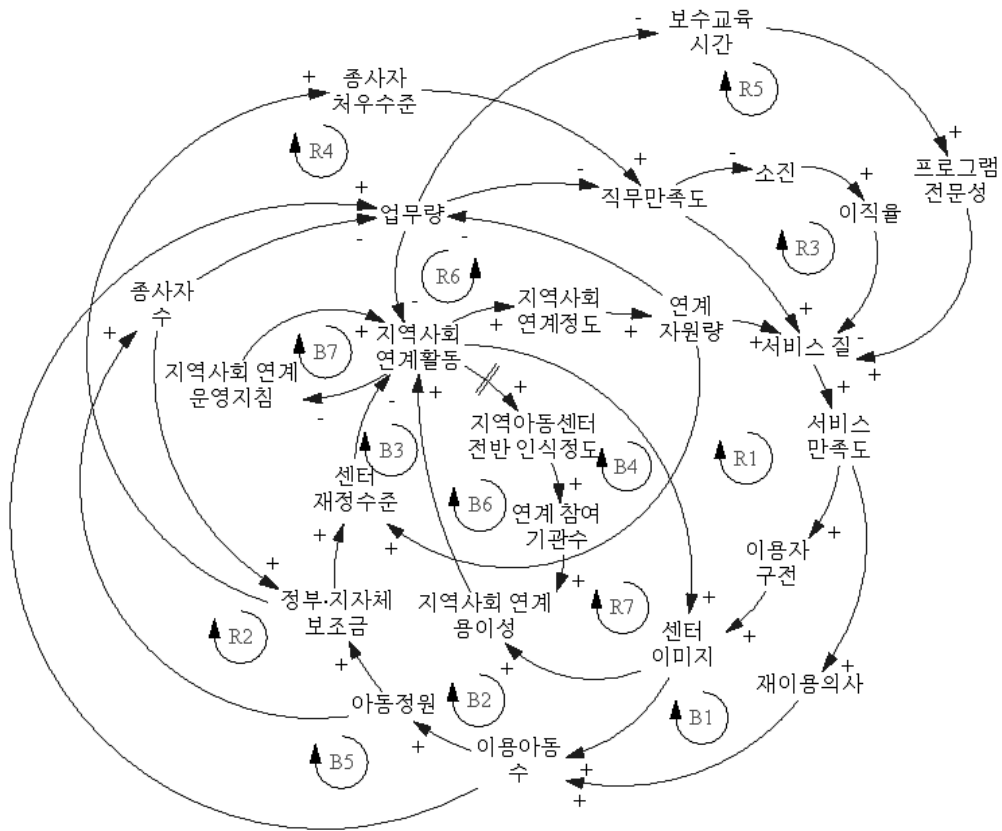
- 보수교육 시간
R5
+ 종사자 처우수준
R4
+ 프로그램 전문성
+
- 소진
+
+ 업무량
- 직무만족도
이직율
-
-
R3
R6
종사자 수
지역사회 연계정도
연계 자원량
+
+ 지역사회 연계활동
+
+서비스 질
-
+
B7
지역사회 연계 운영지침
-
+
+
-
지역아동센터 전반 인식정도
서비스 만족도
B3
B4
R1
센터 재정수준
+
B6
연계 참여 기관수
+
+
이용자 구전
+
+
정부·지자체 보조금
지역사회 연계 용이성
R7
+
+
센터 이미지
R2
+
+
재이용의사
아동정원
B2
B1
+
이용아동 수
+
B5
+